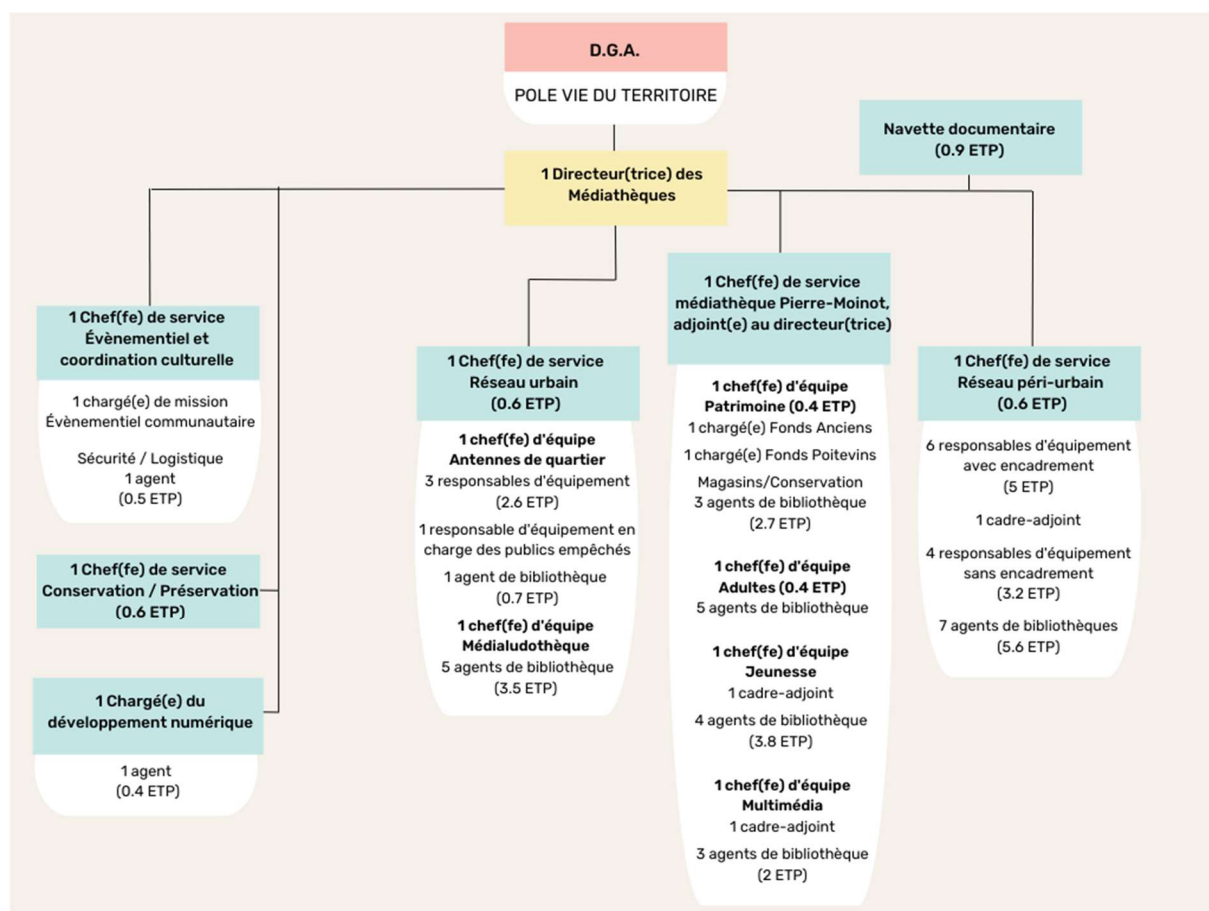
D.G.A.

POLE VIE DU TERRITOIRE

Navette documentaire
(0.9 ETP)

1 Directeur(trice) des Médiathèques

1 Chef(fe) de service Évènementiel et coordination culturelle

1 chargé(e) de mission Évènementiel communautaire

Sécurité / Logistique
1 agent
(0.5 ETP)

1 Chef(fe) de service Conservation / Préservation
(0.6 ETP)

1 Chargé(e) du développement numérique

1 agent
(0.4 ETP)

1 Chef(fe) de service Réseau urbain
(0.6 ETP)

1 chef(fe) d'équipe Antennes de quartier
3 responsables d'équipement
(2.6 ETP)

1 responsable d'équipement en charge des publics empêchés

1 agent de bibliothèque
(0.7 ETP)

1 chef(fe) d'équipe Médialudothèque
5 agents de bibliothèque
(3.5 ETP)

1 Chef(fe) de service médiathèque Pierre-Moinot, adjoint(e) au directeur(trice)

1 chef(fe) d'équipe Patrimoine (0.4 ETP)
1 chargé(e) Fonds Anciens

1 chargé(e) Fonds Poitevins

Magasins/Conservation
3 agents de bibliothèque
(2.7 ETP)

1 chef(fe) d'équipe Adultes (0.4 ETP)
5 agents de bibliothèque

1 chef(fe) d'équipe Jeunesse
1 cadre-adjoint

4 agents de bibliothèque
(3.8 ETP)

1 chef(fe) d'équipe Multimédia
1 cadre-adjoint

3 agents de bibliothèque
(2 ETP)

1 Chef(fe) de service Réseau péri-urbain
(0.6 ETP)

6 responsables d'équipement avec encadrement
(5 ETP)

1 cadre-adjoint

4 responsables d'équipement sans encadrement
(3.2 ETP)

7 agents de bibliothèques
(5.6 ETP)